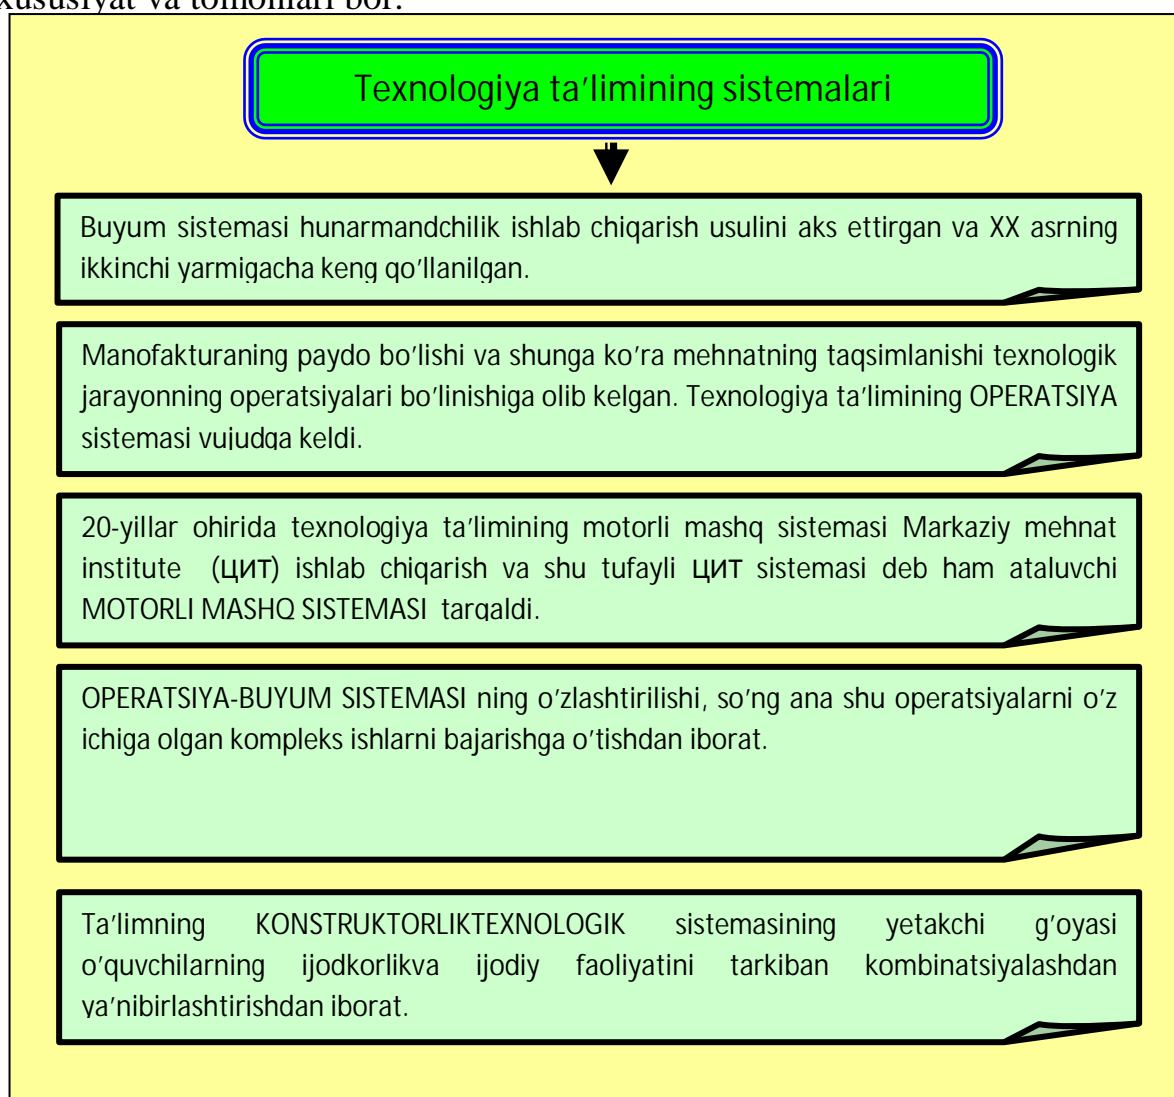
xususiyat va tomonlari bor.

Texnologiya ta'limining sistemalari

Buyum sistemasi hunarmandchilik ishlab chiqarish usulini aks ettirgan va XX asrning ikkinchi yarmigacha keng qo'llanilgan.

Manofakturaning paydo bo'lishi va shunga ko'ra mehnatning taqsimlanishi texnologik jarayonning operatsiyalari bo'linishiga olib kelgan. Texnologiya ta'limining OPERATSIYA sistemasi vujudga keldi.

20-yillar ohirida texnologiya ta'limining motorli mashq sistemasi Markaziy mehnat institute (ЦИТ) ishlab chiqarish va shu tufayli ЦИТ sistemasi deb ham ataluvchi MOTORLI MASHQ SISTEMASI tarqaldi.

OPERATSIYA-BUYUM SISTEMASI ning o'zlashtirilishi, so'ng ana shu operatsiyalarni o'z ichiga olgan kompleks ishlarni bajarishga o'tishdan iborat.

Ta'limning KONSTRUKTORLIKTEXNOLOGIK sistemasining yetakchi g'oyasi o'quvchilarning ijodkorlikva ijodiy faoliyatini tarkiban kombinatsiyalashdan ya'nibirlashtirishdan iborat.